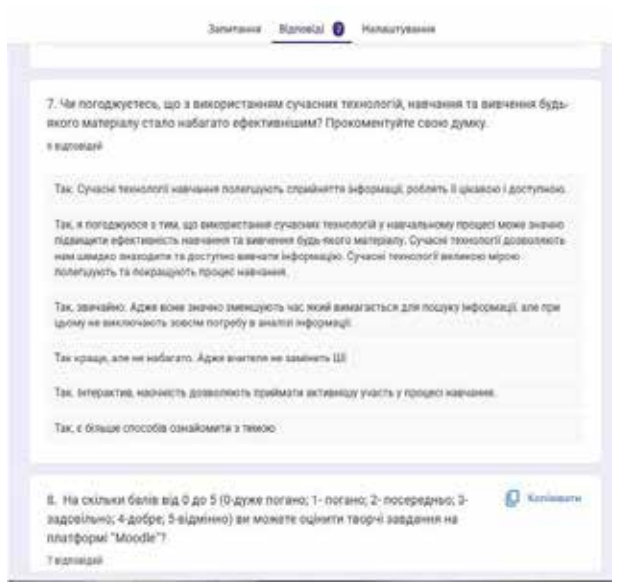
Запитання Відповіді 7 Налаштування

7. Чи погоджуєтесь, що з використанням сучасних технологій, навчання та вивчення будь-якого матеріалу стало набагато ефективнішим? Прокоментуйте свою думку.

6 відповідей

Так. Сучасні технології навчання полегшують сприйняття інформації, роблять її цікавою і доступною.

Так, я погоджуюся з тим, що використання сучасних технологій у навчальному процесі може значно підвищити ефективність навчання та вивчення будь-якого матеріалу. Сучасні технології дозволяють нам швидко знаходити та доступно вивчати інформацію. Сучасні технології великою мірою полегшують та покращують процес навчання.

Так, звичайно. Адже вони значно зменшують час який вимагається для пошуку інформації, але при цьому не виключають зовсім потребу в аналізі інформації.

Так краще, але не набагато. Адже вчителя не замінить ШІ

Так. Інтерактив, наочність дозволяють приймати активнішу участь у процесі навчання.

Так, є більше способів ознайомити з темою

8. На скільки балів від 0 до 5 (0-дуже погано; 1- погано; 2- посередньо; 3-задовільно; 4-добре; 5-відмінно) ви можете оцінити творчі завдання на платформі "Moodle"?

Копіювати

7 відповідей